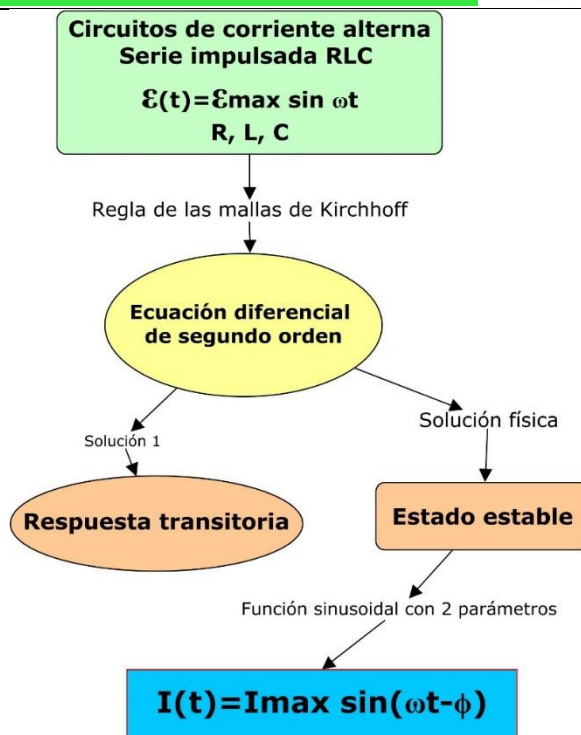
Circuitos de corriente alterna
Serie impulsada RLC

$\mathcal{E}(t)=\mathcal{E}max \sin \omega t$

R, L, C

Regla de las mallas de Kirchhoff

Ecuación diferencial de segundo orden

Solución 1

Solución física

Respuesta transitoria

Estado estable

Función sinusoidal con 2 parámetros

$I(t)=Imax \sin(\omega t-\phi)$